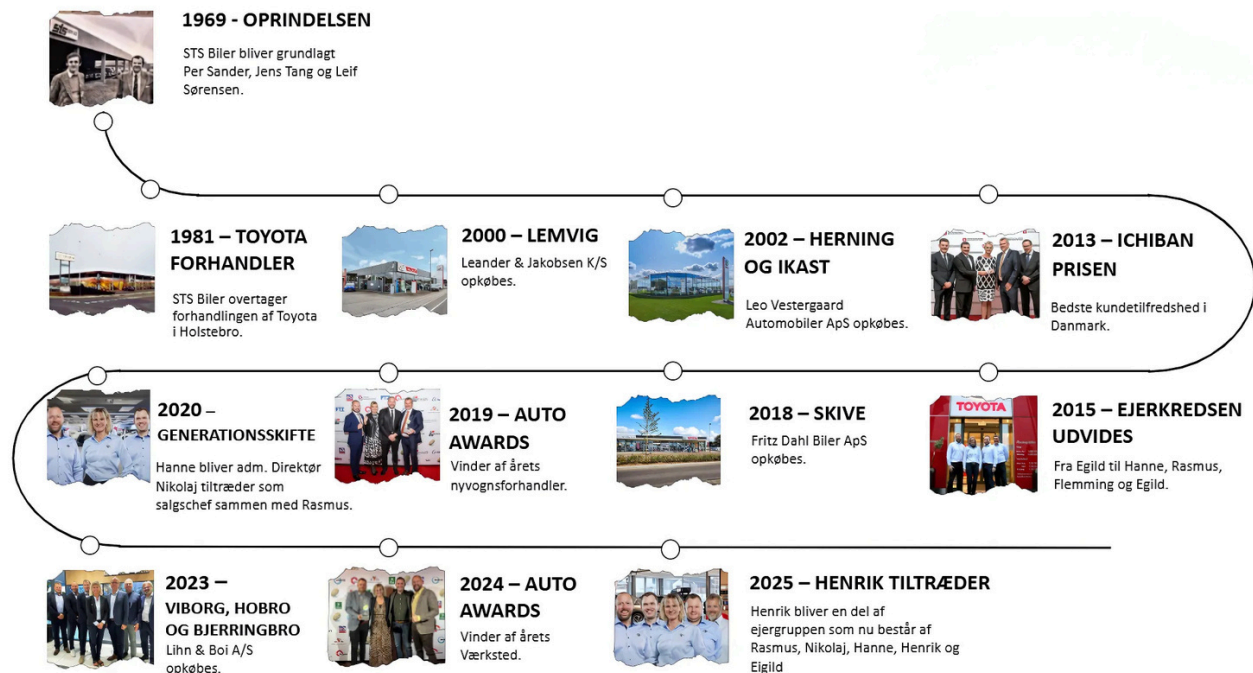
1969 - OPRINDELSEN

STS Biler bliver grundlagt Per Sander, Jens Tang og Leif Sørensen.

1981 – TOYOTA FORHANDLER

STS Biler overtager forhandlingen af Toyota i Holstebro.

2000 – LEMVIG

Leander & Jakobsen K/S opkøbes.

2002 – HERNING OG IKAST

Leo Vestergaard Automobiler ApS opkøbes.

2013 – ICHIBAN PRISEN

Bedste kundetilfredshed i Danmark.

2020 – GENERATIONSSKIFTE

Hanne bliver adm. Direktør Nikolaj tiltræder som salgschef sammen med Rasmus.

2019 – AUTO AWARDS

Vinder af årets nyvognsforhandler.

2018 – SKIVE

Fritz Dahl Biler ApS opkøbes.

2015 – EJERKREDSEN UDVIDES

Fra Egild til Hanne, Rasmus, Flemming og Egild.

2023 – VIBORG, HOBRO OG BJERRINGBRO

Lihn & Boi A/S opkøbes.

2024 – AUTO AWARDS

Vinder af årets Værksted.

2025 – HENRIK TILTRÆDER

Henrik bliver en del af ejergruppen som nu består af Rasmus, Nikolaj, Hanne, Henrik og Egild

TOYOTA